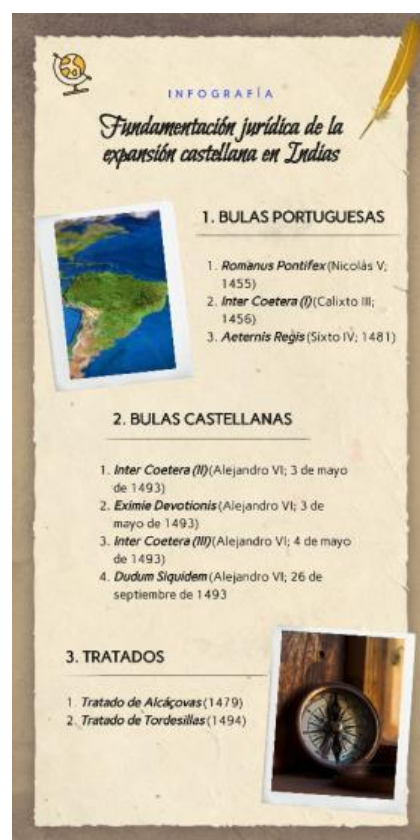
INFOGRAFÍA

Fundamentación jurídica de la expansión castellana en Indias

1. BULAS PORTUGUESAS

1. *Romanus Pontifex* (Nicolás V; 1455)
2. *Inter Coetera (I)* (Calixto III; 1456)
3. *Aeternis Regis* (Sixto IV; 1481)

2. BULAS CASTELLANAS

1. *Inter Coetera (II)* (Alejandro VI; 3 de mayo de 1493)
2. *Eximie Devotionis* (Alejandro VI; 3 de mayo de 1493)
3. *Inter Coetera (III)* (Alejandro VI; 4 de mayo de 1493)
4. *Dudum Siquidem* (Alejandro VI; 26 de septiembre de 1493

3. TRATADOS

1. *Tratado de Alcáçovas* (1479)
2. *Tratado de Tordesillas* (1494)